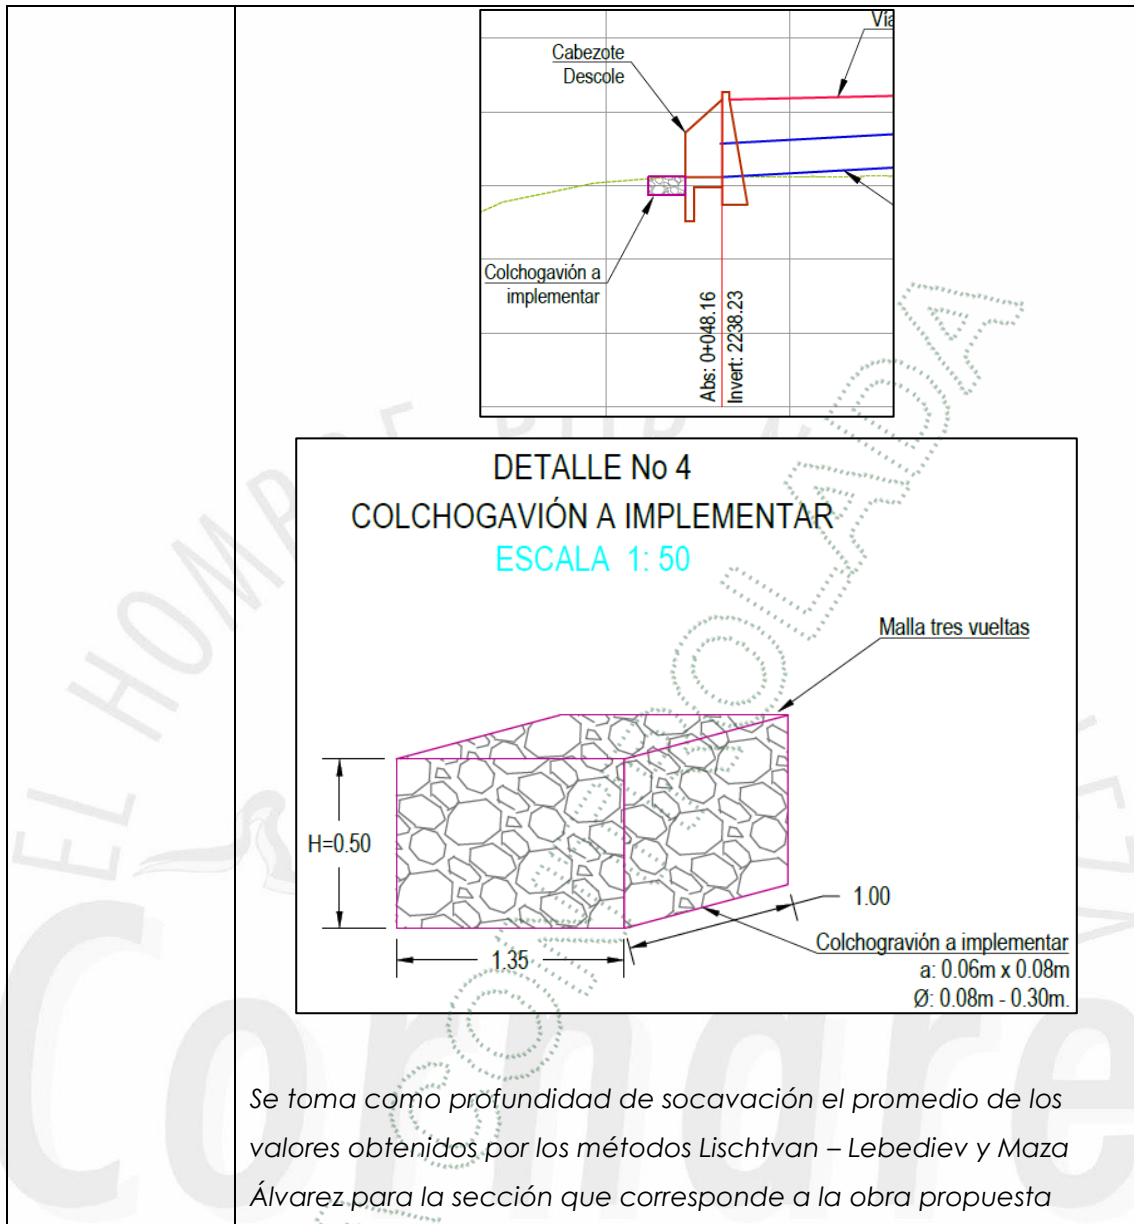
Vía

Cabezote Descole

Colchogavión a implementar

Abs: 0+048.16

Invert: 2238.23

DETALLE No 4
COLCHOGAVIÓN A IMPLEMENTAR
ESCALA 1: 50

Malla tres vueltas

H=0.50

1.00

1.35

Colchogravión a implementar
a: 0.06m x 0.08m
Ø: 0.08m - 0.30m.

Se toma como profundidad de socavación el promedio de los valores obtenidos por los métodos Lischtvan – Lebediev y Maza Álvarez para la sección que corresponde a la obra propuesta